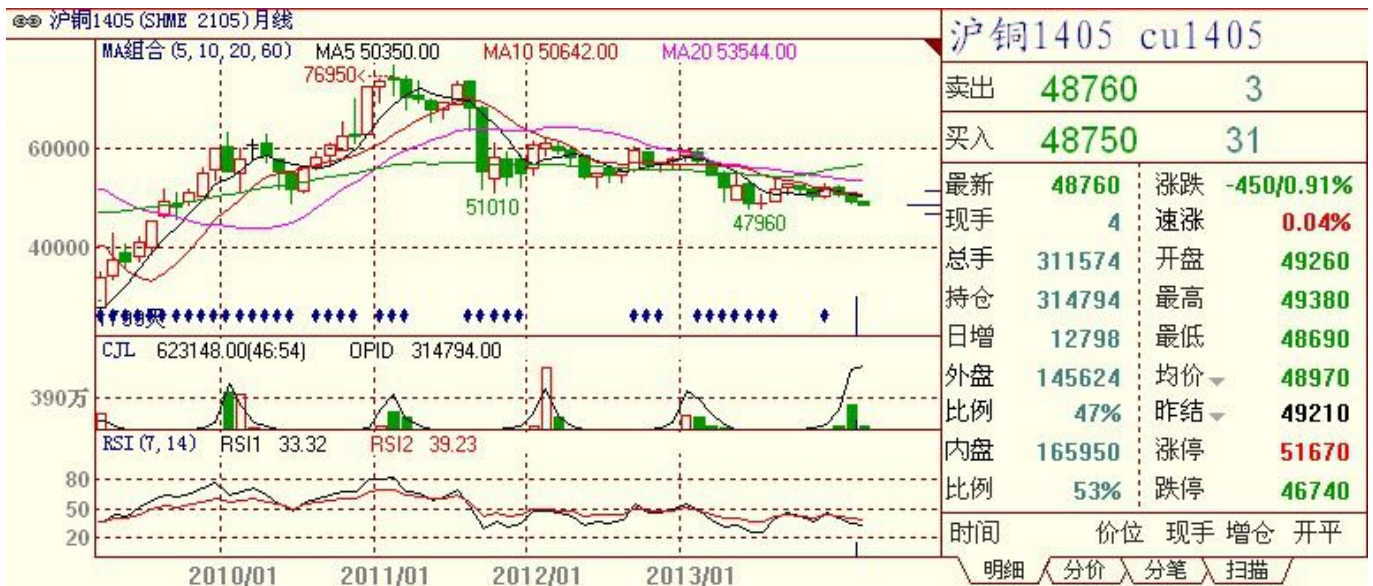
沪铜1405(SHME 2105)月线
MA组合(5,10,20,60) MA5 50350.00 MA10 50642.00 MA20 53544.00
76950
60000
51010
47960
40000
CJL 623148.00(46:54) OPID 314794.00
390万
RSI(7,14) RSI1 33.32 RSI2 39.23
80
50
20
2010/01 2011/01 2012/01 2013/01

沪铜1405 cu1405

| | | | |
|---|---|---|---|
| 卖出 | 48760 | 3 | |
| 买入 | 48750 | 31 | |
| 最新 | 48760 | 涨跌 | -450/0.91% |
| 现手 | 4 | 速涨 | 0.04% |
| 总手 | 311574 | 开盘 | 49260 |
| 持仓 | 314794 | 最高 | 49380 |
| 日增 | 12798 | 最低 | 48690 |
| 外盘 | 145624 | 均价 | 48970 |
| 比例 | 47% | 昨结 | 49210 |
| 内盘 | 165950 | 涨停 | 51670 |
| 比例 | 53% | 跌停 | 46740 |

时间 价位 现手 增仓 开平
明细 分价 分笔 扫描